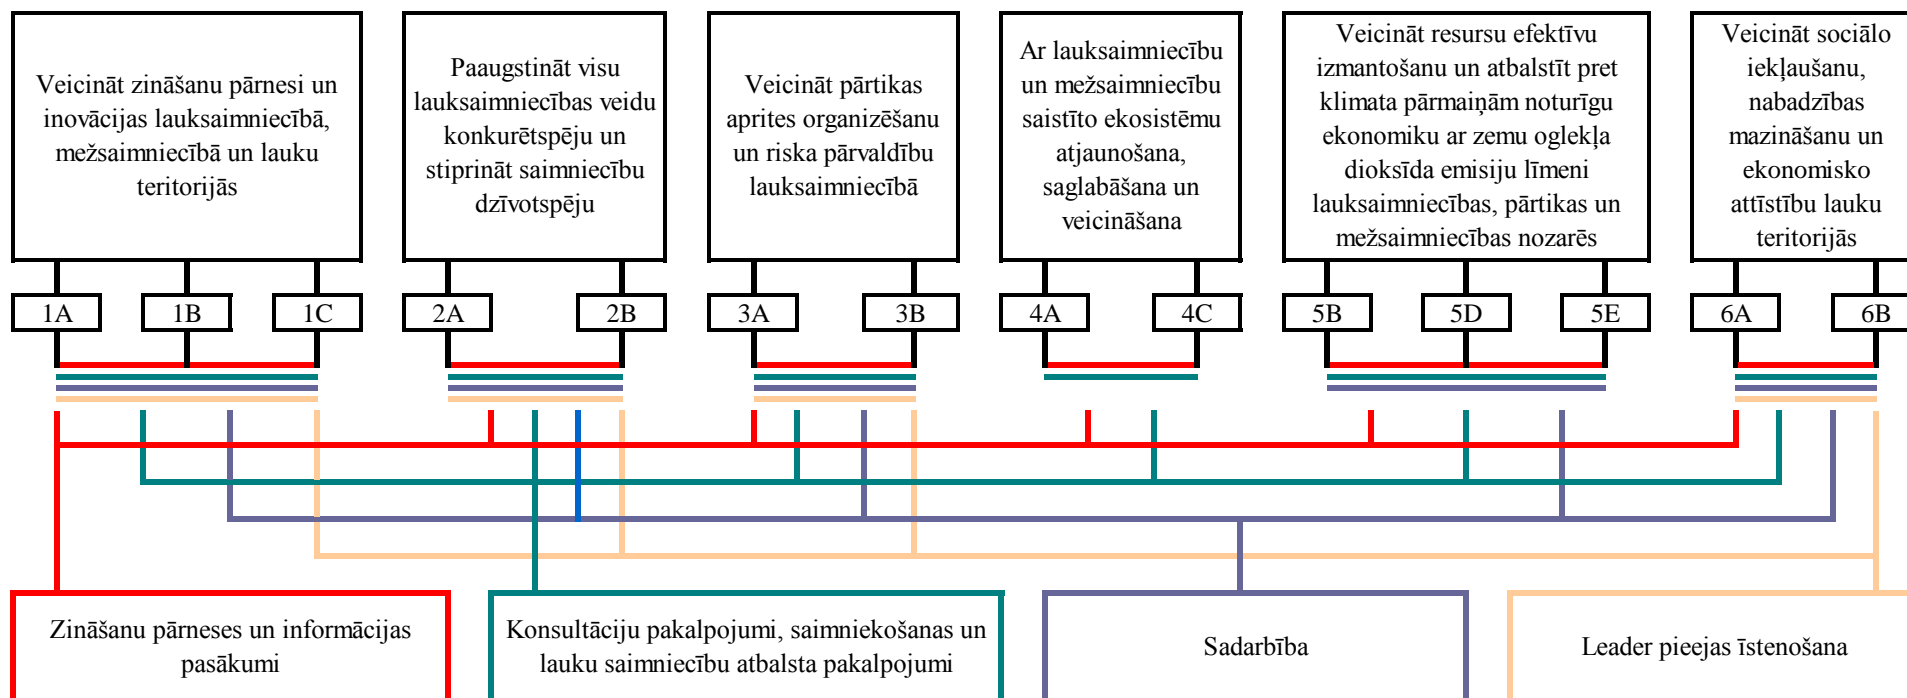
Veicināt zināšanu pārnesi un inovācijas lauksaimniecībā, mežsaimniecībā un lauku teritorijās

Paaugstināt visu lauksaimniecības veidu konkurētspēju un stiprināt saimniecību dzīvotspēju

Veicināt pārtikas aprites organizēšanu un riska pārvaldību lauksaimniecībā

Ar lauksaimniecību un mežsaimniecību saistīto ekosistēmu atjaunošana, saglabāšana un veicināšana

Veicināt resursu efektīvu izmantošanu un atbalstīt pret klimata pārmaiņām noturīgu ekonomiku ar zemu oglekļa dioksīda emisiju līmeni lauksaimniecības, pārtikas un mežsaimniecības nozarēs

Veicināt sociālo iekļaušanu, nabadzības mazināšanu un ekonomisko attīstību lauku teritorijās

1A 1B 1C 2A 2B 3A 3B 4A 4C 5B 5D 5E 6A 6B

Zināšanu pārneses un informācijas pasākumi

Konsultāciju pakalpojumi, saimniekošanas un lauku saimniecību atbalsta pakalpojumi

Sadarbība

Leader pieejas īstenošana